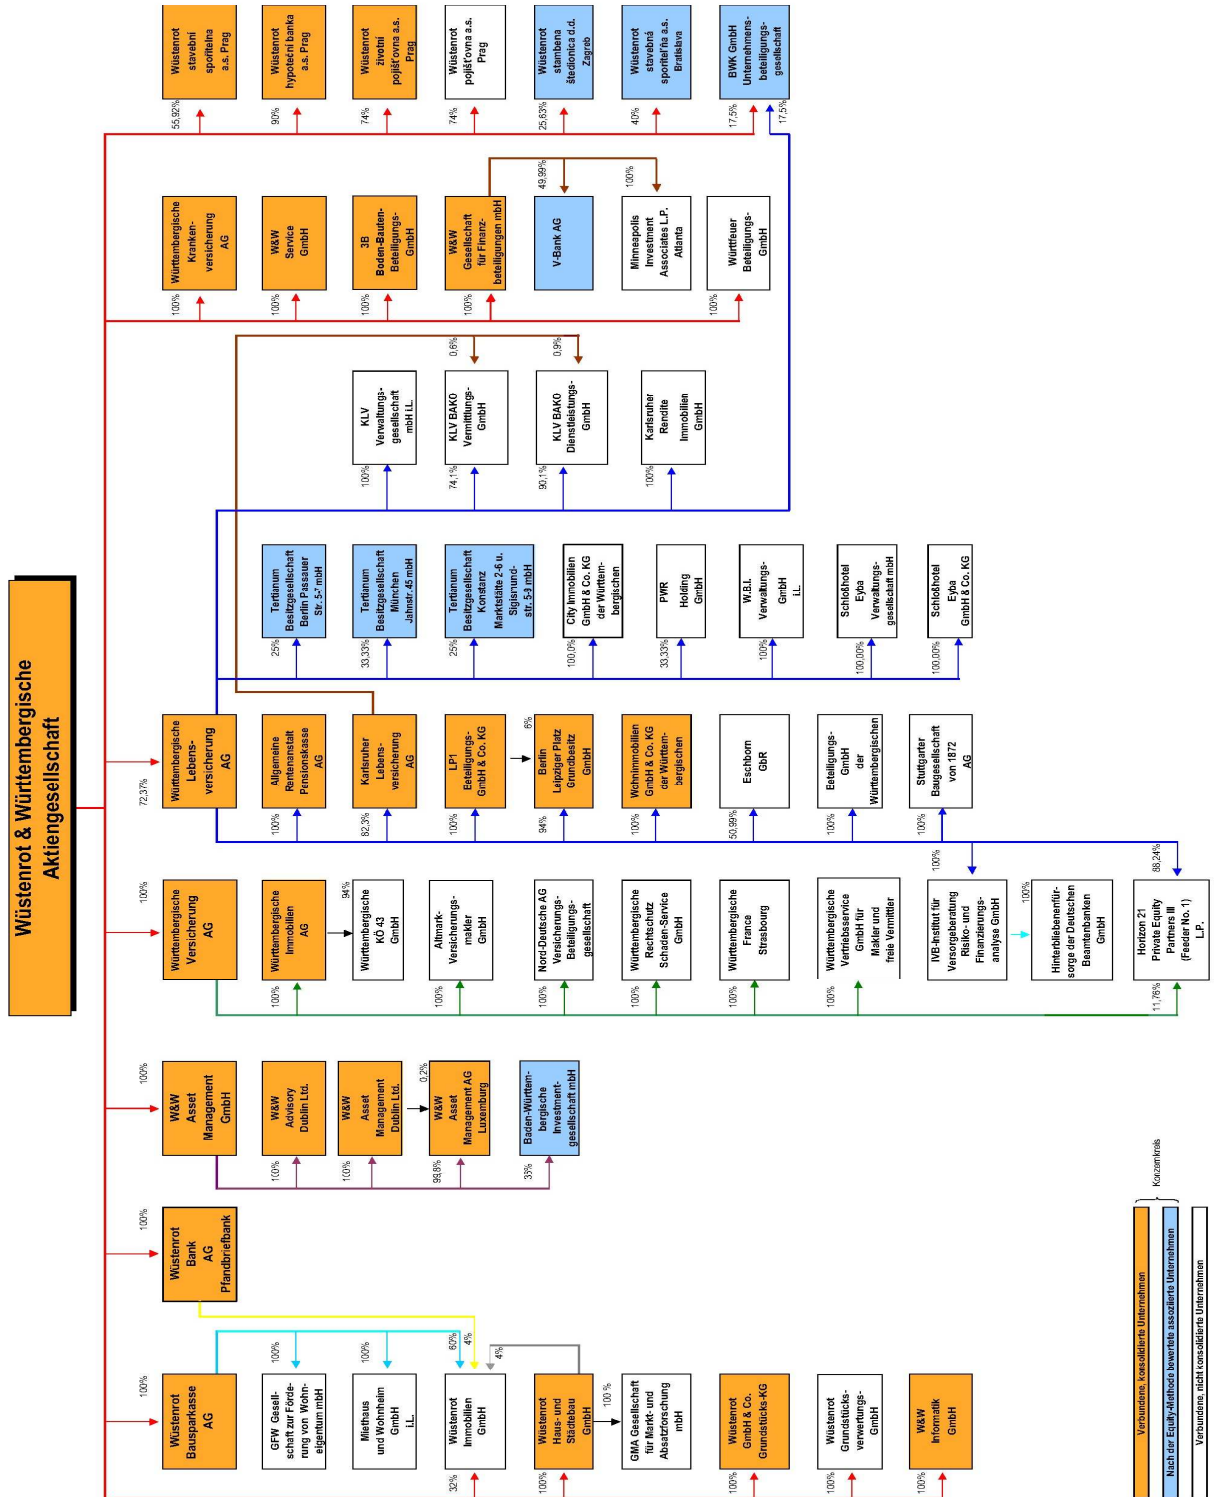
Wüstenrot & Württembergische Aktiengesellschaft

55,92%
Wüstenrot stavební spořitelna a.s. Prag

90%
Wüstenrot hypoteční banka a.s. Prag

74%
Wüstenrot životní pojišťovna a.s. Prag

74%
Wüstenrot pojišťovna a.s. Prag

25,63%
Wüstenrot stambena štedionica d.d. Zagreb

40%
Wüstenrot stavebná sporiteľňa a.s. Bratislava

17,5%
BWK GmbH Unternehmens-beteiligungs-gesellschaft

17,5%

100%
Württembergische Kranken-versicherung AG

100%
W&W Service GmbH

100%
3B Boden-Bauten-Beteiligungs-GmbH

100%
W&W Gesellschaft für Finanz-beteiligungen mbH

49,99%
V-Bank AG

100%
Minneapolis Investment Associates L.P. Atlanta

100%
Württfeuer Beteiligungs-GmbH

0,6%
0,9%

100%
KLV Verwaltungs-gesellschaft mbH i.L.

74,1%
KLV BAKO Vermittlungs-GmbH

90,1%
KLV BAKO Dienstleistungs-GmbH

100%
Karlsruher Rendite Immobilien GmbH

25%
Tertianum Besitzgesellschaft Berlin Passauer Str. 5-7 mbH

33,33%
Tertianum Besitzgesellschaft München Jahnstr. 45 mbH

25%
Tertianum Besitzgesellschaft Konstanz Marktstätte 2-6 u. Sigismund-str. 5-9 mbH

100,0%
City Immobilien GmbH & Co. KG der Württem-bergischen

33,33%
PWR Holding GmbH

100%
W.B.I. Verwaltungs-GmbH i.L.

100,00%
Schloßhotel Eyba Verwaltungs-gesellschaft mbH

100,00%
Schloßhotel Eyba GmbH & Co. KG

72,37%
Württembergische Lebens-versicherung AG

100%
Allgemeine Rentenanstalt Pensionskasse AG

82,3%
Karlsruher Lebens-versicherung AG

100%
LP1 Beteiligungs-GmbH & Co. KG

6%
94%
Berlin Leipziger Platz Grundbesitz GmbH

100%
Wohnimmobilien GmbH & Co. KG der Württem-bergischen

50,99%
Eschborn GbR

100%
Beteiligungs-GmbH der Württembergischen

100%
Stuttgarter Baugesellschaft von 1872 AG

100%
88,24%

100%
Württembergische Versicherung AG

100%
Württembergische Immobilien AG

94%
Württembergische KÖ 43 GmbH

100%
Altmark-Versicherungs-makler GmbH

100%
Nord-Deutsche AG Versicherungs-Beteiligungs-gesellschaft

100%
Württembergische Rechtsschutz Schaden-Service GmbH

100%
Württembergische France Strasbourg

100%
Württembergische Vertriebsservice GmbH für Makler und freie Vermittler

IVB-Institut für Versorgeberatung Risiko- und Finanzierungs-analyse GmbH

100%
Hinterbliebenenfür-sorge der Deutschen Beamtenbanken GmbH

11,76%
Horizon 21 Private Equity Partners III (Feeder No. 1) L.P.

100%
W&W Asset Management GmbH

100%
W&W Advisory Dublin Ltd.

100%
W&W Asset Management Dublin Ltd.

0,2%
99,8%
W&W Asset Management AG Luxemburg

33%
Baden-Württem-bergische Investment-gesellschaft mbH

100%
Wüstenrot Bank AG Pfandbriefbank

100%
Wüstenrot Bausparkasse AG

100%
GFW Gesell-schaft zur Förde-rung von Wohn-eigentum mbH

100%
Miethaus und Wohnheim GmbH i.L.

32%
62%
4%
4%
Wüstenrot Immobilien GmbH

100%
Wüstenrot Haus- und Städtebau GmbH

100 %
GMA Gesellschaft für Markt- und Absatzforschung mbH

100%
Wüstenrot GmbH & Co. Grundstücks-KG

100%
Wüstenrot Grundstücks-verwertungs-GmbH

100%
W&W Informatik GmbH

Verbundene, konsolidierte Unternehmen
Nach der Equity-Methode bewertete assoziierte Unternehmen
Konzernkreis
Verbundene, nicht konsolidierte Unternehmen